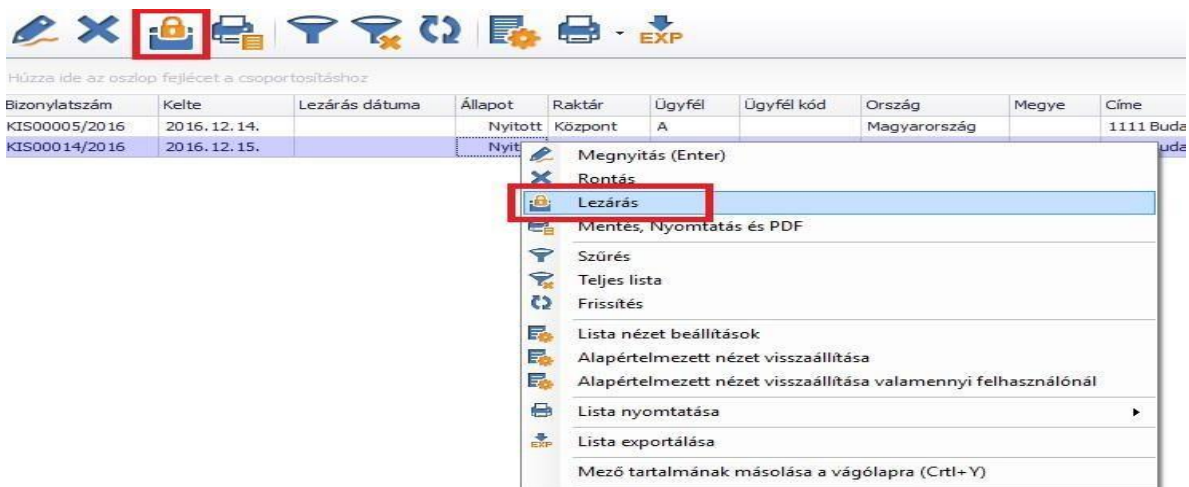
EXP

Húzza ide az oszlop fejlécet a csoportosításhoz

| Bizonylatszám | Kelte | Lezárás dátuma | Állapot | Raktár | Ügyfél | Ügyfél kód | Ország | Megye | Címe |
|---|---|---|---|---|---|---|---|---|---|
| KIS00005/2016 | 2016. 12. 14. | | Nyitott | Központ | A | | Magyarország | | 1111 Buda |
| KIS00014/2016 | 2016. 12. 15. | | Nyit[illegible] | | | | | | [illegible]uda |

Megnyitás (Enter)
Rontás
Lezárás
Mentés, Nyomtatás és PDF
Szűrés
Teljes lista
Frissítés
Lista nézet beállítások
Alapértelmezett nézet visszaállítása
Alapértelmezett nézet visszaállítása valamennyi felhasználónál
Lista nyomtatása
EXP
Lista exportálása
Mező tartalmának másolása a vágólapra (Crtl+Y)